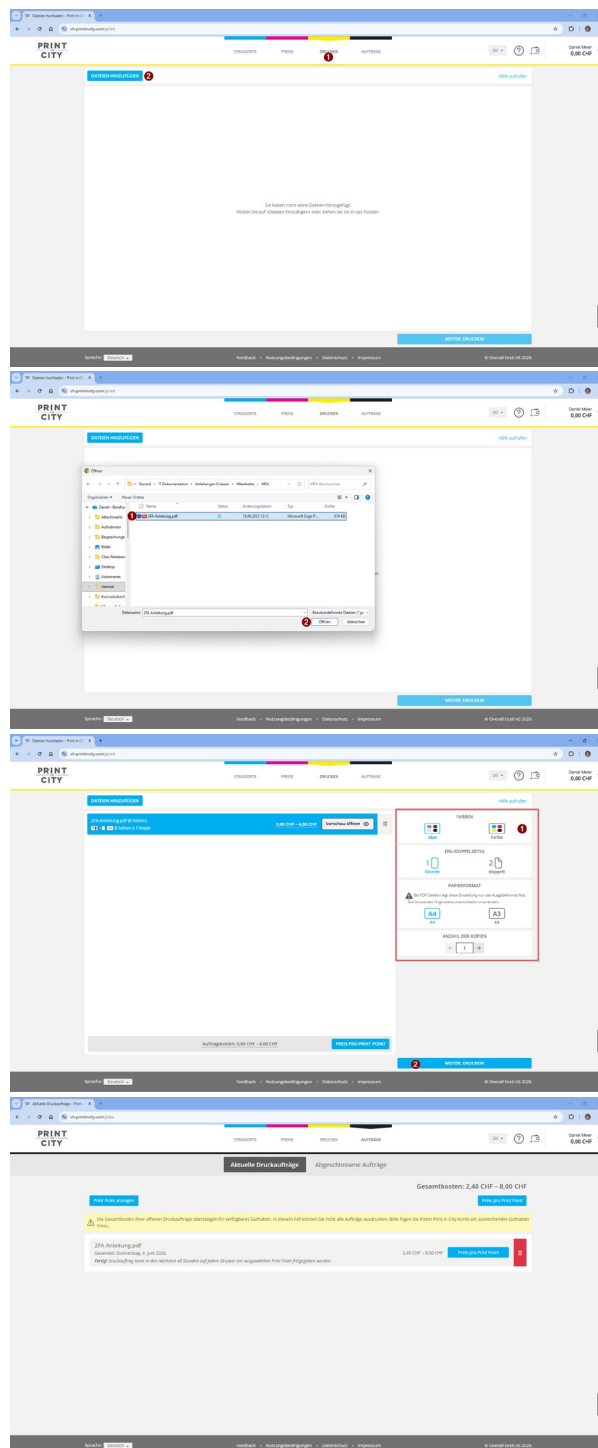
Dateien hochladen - Print.ci... ×

ch.printcity.com/print

PRINT CITY

STANDORTE PREISE DRUCKEN AUFTRÄGE

Daniel Meier
0,00 CHF

DATEIEN HINZUFÜGEN 2

Hilfe aufrufen

Sie haben noch keine Dateien hinzugefügt.
Klicken Sie auf «Dateien hinzufügen» oder ziehen Sie sie in das Fenster.

WEITER: DRUCKEN!

Sprache Deutsch

Feedback • Nutzungsbedingungen • Datenschutz • Impressum

© Overall Einzl AG 2026

Dateien hochladen - Print.ci... ×

ch.printcity.com/print

PRINT CITY

STANDORTE PREISE DRUCKEN AUFTRÄGE

Daniel Meier
0,00 CHF

DATEIEN HINZUFÜGEN

Hilfe aufrufen

Öffnen

General › IT Dokumentation › Anleitungen Endnutzer › Mitarbeiter › MFA

MFA durchsuchen

Organisieren ▾ Neuer Ordner

Name Status Änderungsdatum Typ Größe

1 2FA Anleitung.pdf 10.06.2025 13:15 Microsoft Edge P... 474 KB

Daniel - Geschä
Attachments
Aufnahmen
Besprechungen
Bilder
Class Notebooks
Desktop
Dokumente
General
Kursnotizbuch

Dateiname: 2FA Anleitung.pdf

Benutzerdefinierte Dateien (*.p

2 Öffnen Abbrechen

WEITER: DRUCKEN!

Sprache Deutsch

Feedback • Nutzungsbedingungen • Datenschutz • Impressum

© Overall Einzl AG 2026

Dateien hochladen - Print.ci... ×

ch.printcity.com/print

PRINT CITY

STANDORTE PREISE DRUCKEN AUFTRÄGE

Daniel Meier
0,00 CHF

DATEIEN HINZUFÜGEN

Hilfe aufrufen

2FA Anleitung.pdf (6 Seiten)
6 Seiten × 1 Kopie

0,80 CHF – 4,00 CHF

Vorschau öffnen

FARBEN
s/w Farbe 1

EIN-/DOPPELSEITIG
1 Einzeln 2 doppelt

PAPIERFORMAT
Ihr PDF-Dateien legt diese Einstellung nur das Ausgabeformat fest. Die Grösse des Originaldokumentes umwandeln.
A4 A4 A3 A3

ANZAHL DER KOPIEN
1

Auftragskosten: 0,80 CHF – 4,00 CHF

PREIS PRO PRINT POINT

2 WEITER: DRUCKEN!

Sprache Deutsch

Feedback • Nutzungsbedingungen • Datenschutz • Impressum

© Overall Einzl AG 2026

Aktuelle Druckaufträge - Print... ×

ch.printcity.com/jobs

PRINT CITY

STANDORTE PREISE DRUCKEN AUFTRÄGE

Daniel Meier
0,00 CHF

Aktuelle Druckaufträge Abgeschlossene Aufträge

Gesamtkosten: 2,40 CHF – 8,00 CHF

Print Point anzeigen

Preis pro Print Point

Die Gesamtkosten Ihrer offenen Druckaufträge übersteigen Ihr verfügbares Guthaben. In diesem Fall können Sie nicht alle Aufträge ausdrucken. Bitte fügen Sie Ihrem Print it City Konto ein ausreichendes Guthaben hinzu.

2FA Anleitung.pdf
Gesendet: Donnerstag, 6. Juni 2026
Fertig! Druckauftrag kann in den nächsten 48 Stunden auf jedem Drucker am ausgewählten Print Point freigegeben werden.

2,40 CHF – 8,00 CHF

Preis pro Print Point

Sprache Deutsch

Feedback • Nutzungsbedingungen • Datenschutz • Impressum

© Overall Einzl AG 2026